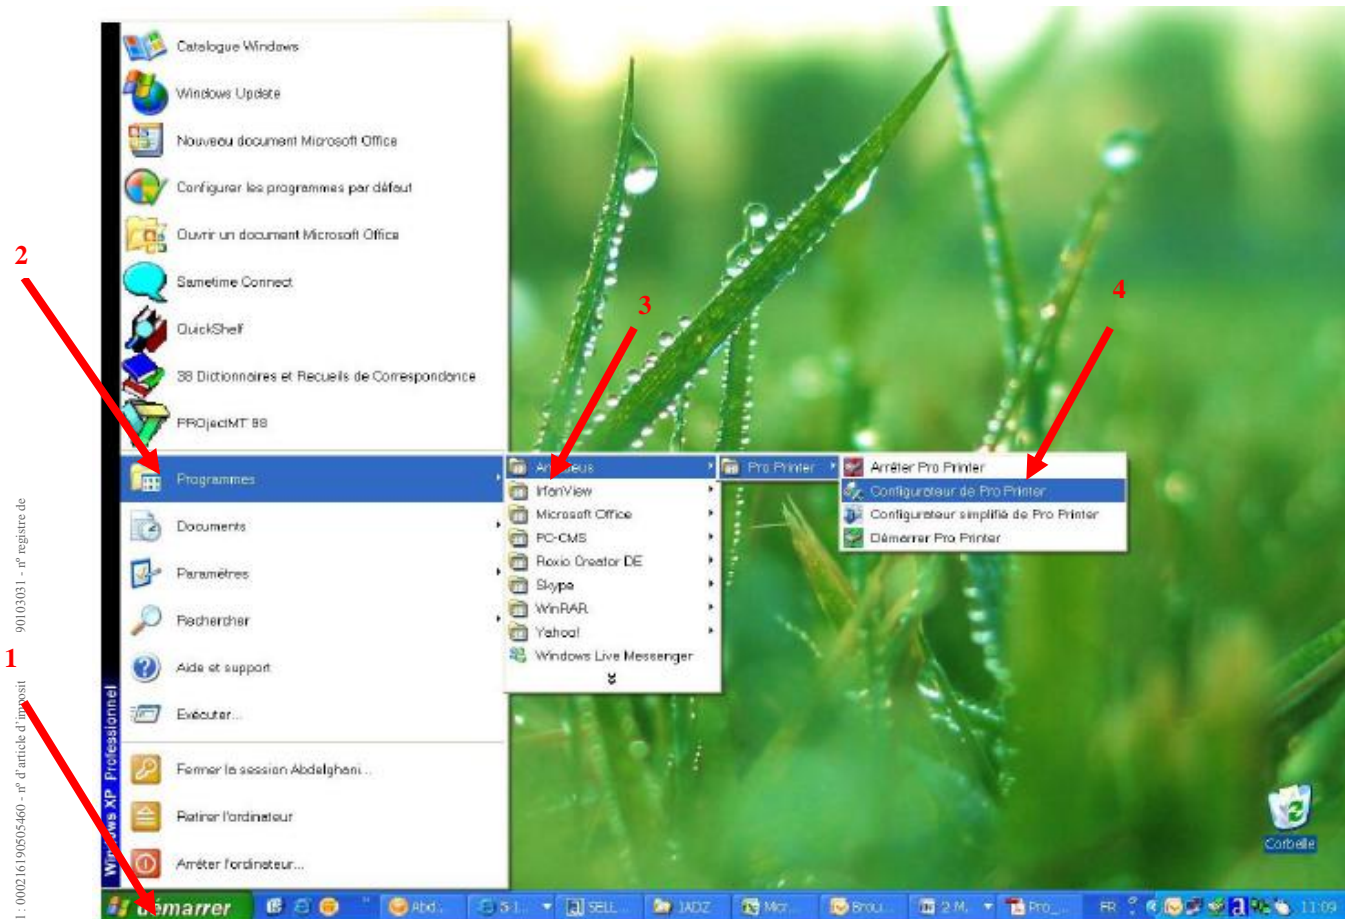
Catalogue Windows
Windows Update
Nouveau document Microsoft Office
Configurer les programmes par défaut
Ouvrir un document Microsoft Office
Sametime Connect
QuickShelf
38 Dictionnaires et Recueils de Correspondance
PROjectMT 98
Programmes
Documents
Paramètres
Rechercher
Aide et support
Exécuter...
Fermer la session Abdelghani...
Retirer l'ordinateur
Arrêter l'ordinateur...

Windows XP Professionnel

2
3
4
1

Ar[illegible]eurs
IrfanView
Microsoft Office
PC-CMS
Roxio Creator DE
Skype
WinRAR
Yahoo!
Windows Live Messenger

Pro Printer

Arrêter Pro Printer
Configurateur de Pro Printer
Configurateur simplifié de Pro Printer
Démarrer Pro Printer

Corbeille

démarrer Abd... 5 1... SELL... JADZ Micr... Brou... 2 M... Pro_... FR 11:09

1 : 00021619050546​0 - n° d'article d'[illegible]posit 90103031 - n° registre de